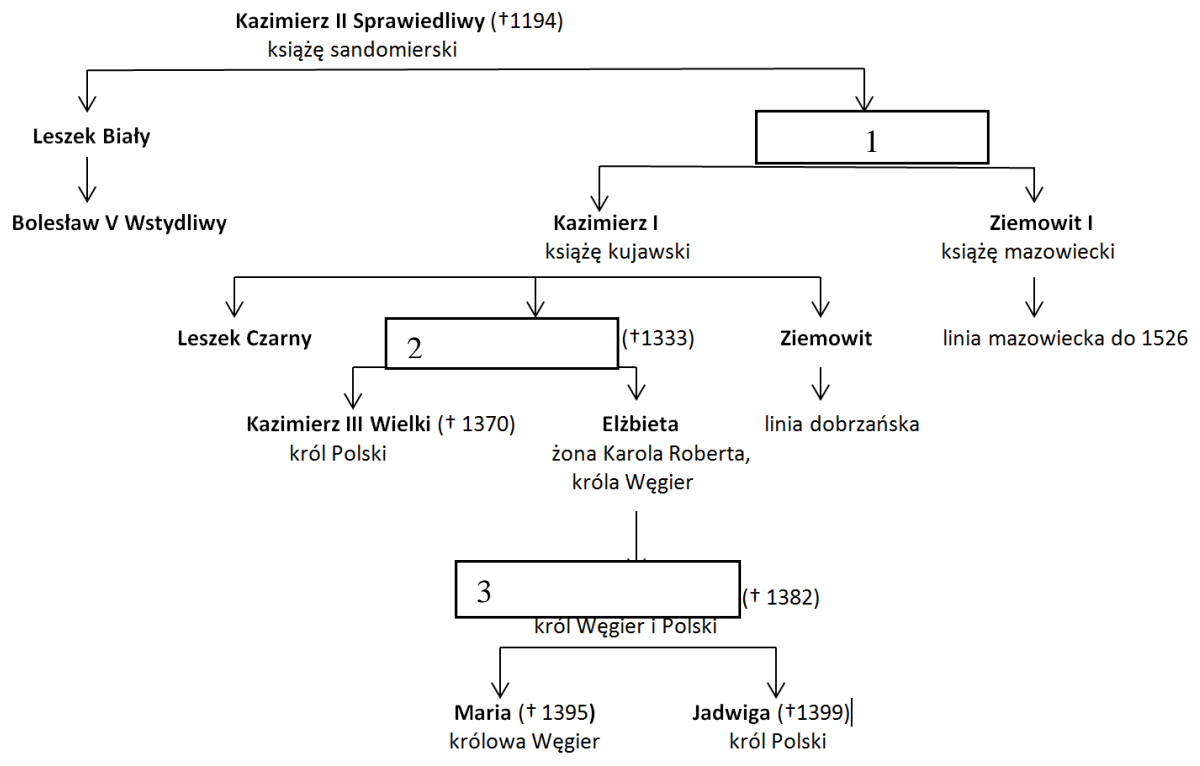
**Kazimierz II Sprawiedliwy** (†1194)
książę sandomierski

**Leszek Biały**

**Bolesław V Wstydliwy**

1

**Kazimierz I**
książę kujawski

**Ziemowit I**
książę mazowiecki

linia mazowiecka do 1526

**Leszek Czarny**

2 (†1333)

**Ziemowit**

linia dobrzańska

**Kazimierz III Wielki** († 1370)
król Polski

**Elżbieta**
żona Karola Roberta, króla Węgier

3 († 1382)
król Węgier i Polski

**Maria** († 1395)
królowa Węgier

**Jadwiga** (†1399)
król Polski